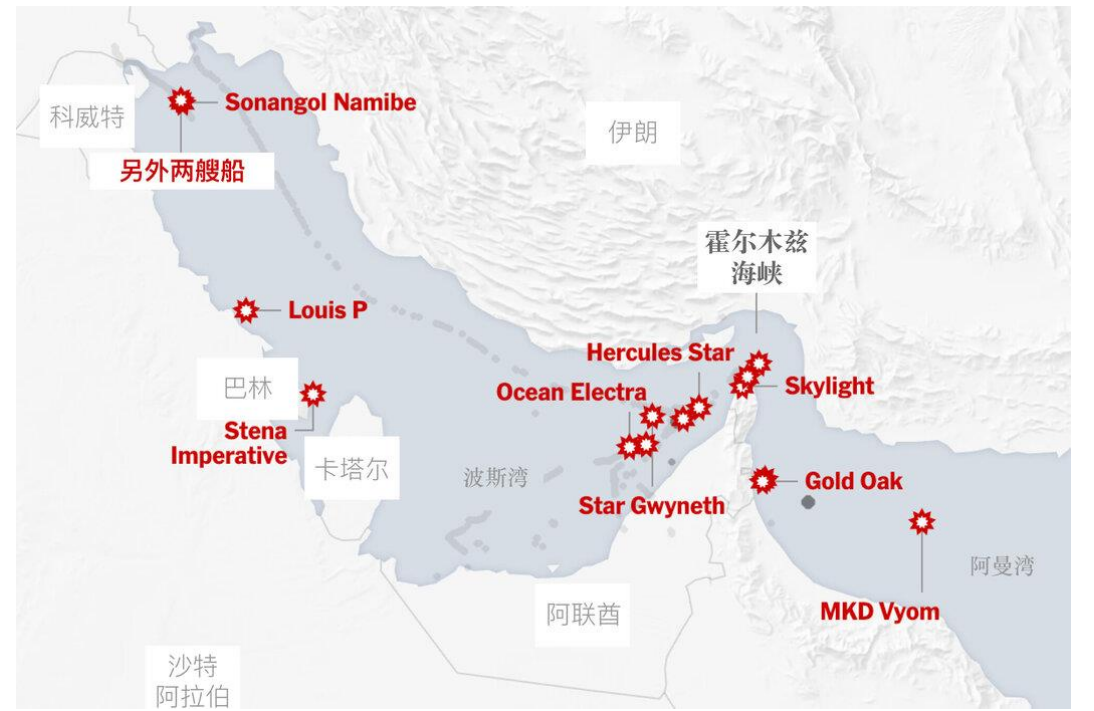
科威特

Sonangol Namibe

另外两艘船

伊朗

霍尔木兹
海峡

Louis P

Hercules Star

Skylight

巴林

Ocean Electra

Stena
Imperative

卡塔尔

波斯湾

Gold Oak

Star Gwyneth

阿曼湾

MKD Vyom

阿联酋

沙特
阿拉伯